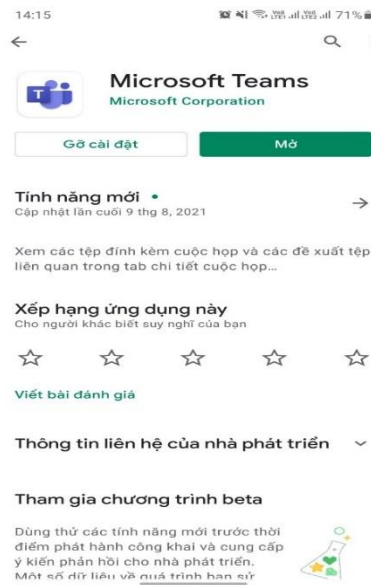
14:15 71%

Microsoft Teams
Microsoft Corporation

Gỡ cài đặt
Mở

Tính năng mới •
Cập nhật lần cuối 9 thg 8, 2021

Xem các tệp đính kèm cuộc họp và các đề xuất tệp liên quan trong tab chi tiết cuộc họp...

Xếp hạng ứng dụng này
Cho người khác biết suy nghĩ của bạn

Viết bài đánh giá

Thông tin liên hệ của nhà phát triển

Tham gia chương trình beta

Dùng thử các tính năng mới trước thời điểm phát hành công khai và cung cấp ý kiến phản hồi cho nhà phát triển. Một số dữ liệu về quá trình bạn sử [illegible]